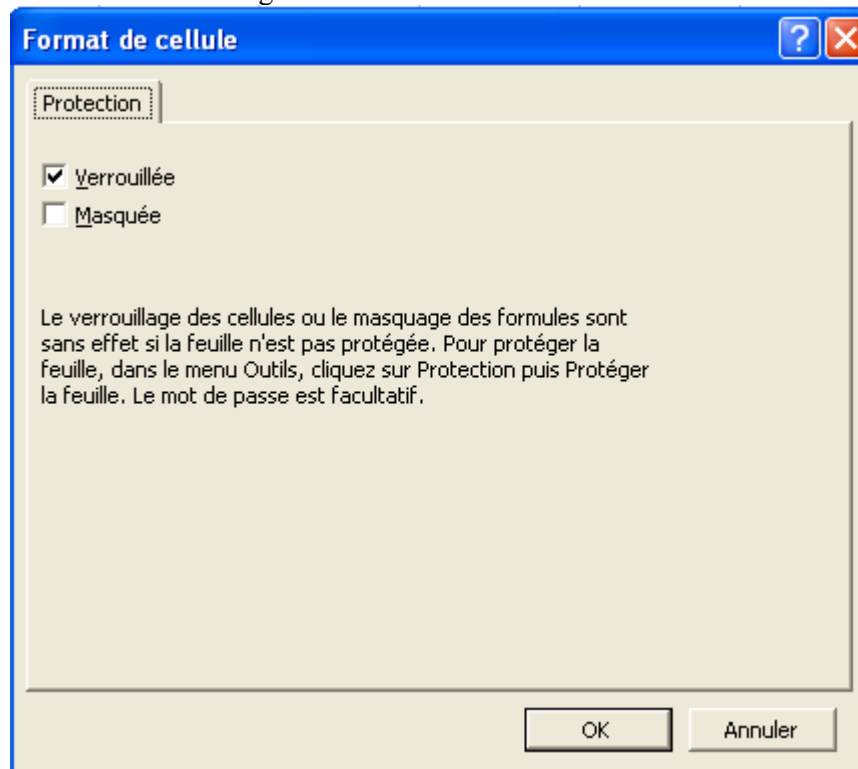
Format de cellule

?

Protection

Verrouillée

Masquée

Le verrouillage des cellules ou le masquage des formules sont sans effet si la feuille n'est pas protégée. Pour protéger la feuille, dans le menu Outils, cliquez sur Protection puis Protéger la feuille. Le mot de passe est facultatif.

OK

Annuler